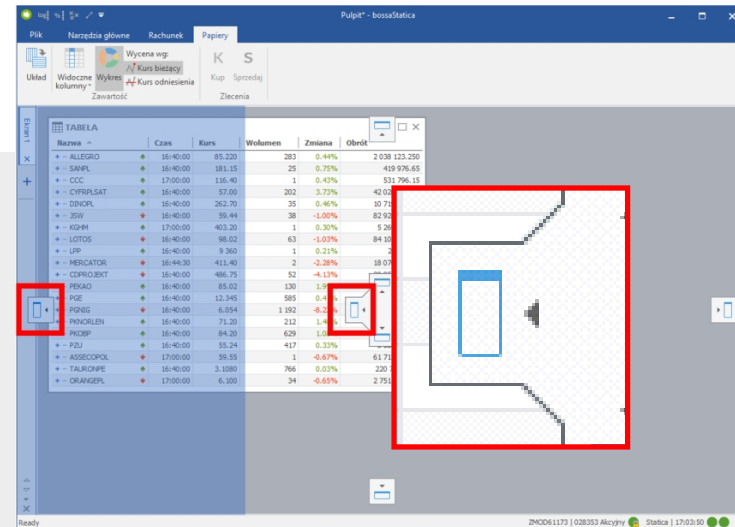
Pulpit* - bossaStatica

Plik Narzędzia główne Rachunek Papiery

Układ Widoczne kolumny Wykres Wycena wg: Kurs bieżący Kurs odniesienia Kup Sprzedaj
Zawartość Zlecenia

Ekran 1

TABELA

| Nazwa | Czas | Kurs | Wolumen | Zmiana | Obrót |
|---|---|---|---|---|---|
| ALLEGRO | 16:40:00 | 85.220 | 283 | 0.44% | 2 038 123.250 |
| SANPL | 16:40:00 | 181.15 | 25 | 0.75% | 419 976.65 |
| CCC | 17:00:00 | 116.40 | 1 | 0.43% | 531 796.15 |
| CYFRPLSAT | 16:40:00 | 57.00 | 202 | 3.73% | 42 02 |
| DINOPL | 16:40:00 | 262.70 | 35 | 0.46% | 10 71 |
| JSW | 16:40:00 | 59.44 | 38 | -1.00% | 82 92 |
| KGHM | 17:00:00 | 403.20 | 1 | 0.30% | 5 26 |
| LOTOS | 16:40:00 | 98.02 | 63 | -1.03% | 84 10 |
| LPP | 16:40:00 | 9 360 | 1 | 0.21% | 2 |
| MERCATOR | 16:44:30 | 411.40 | 2 | -2.28% | 18 07 |
| CDPROJEKT | 16:40:00 | 486.75 | 52 | -4.13% | |
| PEKAO | 16:40:00 | 85.02 | 130 | 1.9 | |
| PGE | 16:40:00 | 12.345 | 585 | 0.4 | |
| PGNIG | 16:40:00 | 6.054 | 1 192 | -8.2 | |
| PKNORLEN | 16:40:00 | 71.20 | 212 | 1.4 | |
| PKOBP | 16:40:00 | 40.28 | 629 | 1.0 | |
| PZU | 16:40:00 | 55.24 | 417 | 0.33% | |
| ASSECOPOL | 17:00:00 | 59.55 | 1 | -0.67% | 61 71 |
| TAURONPE | 16:40:00 | 3.1080 | 766 | 0.03% | 220 |
| ORANGEPL | 17:00:00 | 6.100 | 34 | -0.65% | 2 751 |

Ready ZMOD61173 | 028353 Akcyjny Statica | 17:03:50